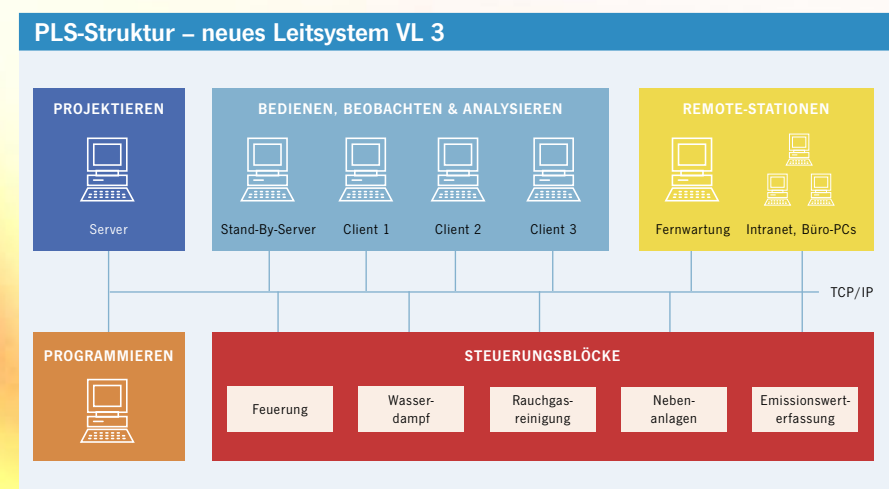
PLS-Struktur – neues Leitsystem VL 3

PROJEKTIEREN

Server

BEDIENEN, BEOBACHTEN & ANALYSIEREN

Stand-By-Server

Client 1

Client 2

Client 3

REMOTE-STATIONEN

Fernwartung

Intranet, Büro-PCs

TCP/IP

PROGRAMMIEREN

STEUERUNGSBLÖCKE

Feuerung

Wasserdampf

Rauchgasreinigung

Nebenanlagen

Emissionswerterfassung